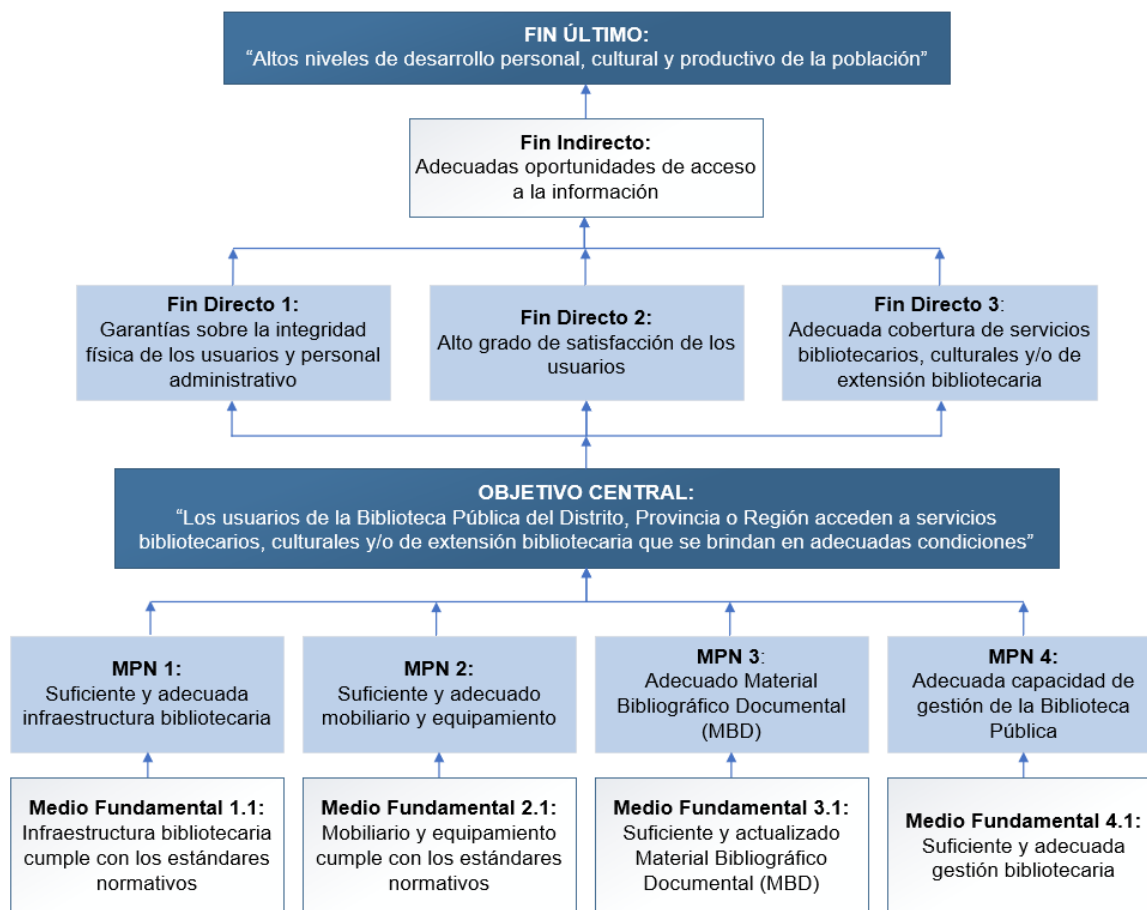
FIN ÚLTIMO:
"Altos niveles de desarrollo personal, cultural y productivo de la población"

Fin Indirecto:
Adecuadas oportunidades de acceso a la información

Fin Directo 1:
Garantías sobre la integridad física de los usuarios y personal administrativo

Fin Directo 2:
Alto grado de satisfacción de los usuarios

Fin Directo 3:
Adecuada cobertura de servicios bibliotecarios, culturales y/o de extensión bibliotecaria

OBJETIVO CENTRAL:
"Los usuarios de la Biblioteca Pública del Distrito, Provincia o Región acceden a servicios bibliotecarios, culturales y/o de extensión bibliotecaria que se brindan en adecuadas condiciones"

MPN 1:
Suficiente y adecuada infraestructura bibliotecaria

MPN 2:
Suficiente y adecuado mobiliario y equipamiento

MPN 3:
Adecuado Material Bibliográfico Documental (MBD)

MPN 4:
Adecuada capacidad de gestión de la Biblioteca Pública

Medio Fundamental 1.1:
Infraestructura bibliotecaria cumple con los estándares normativos

Medio Fundamental 2.1:
Mobiliario y equipamiento cumple con los estándares normativos

Medio Fundamental 3.1:
Suficiente y actualizado Material Bibliográfico Documental (MBD)

Medio Fundamental 4.1:
Suficiente y adecuada gestión bibliotecaria